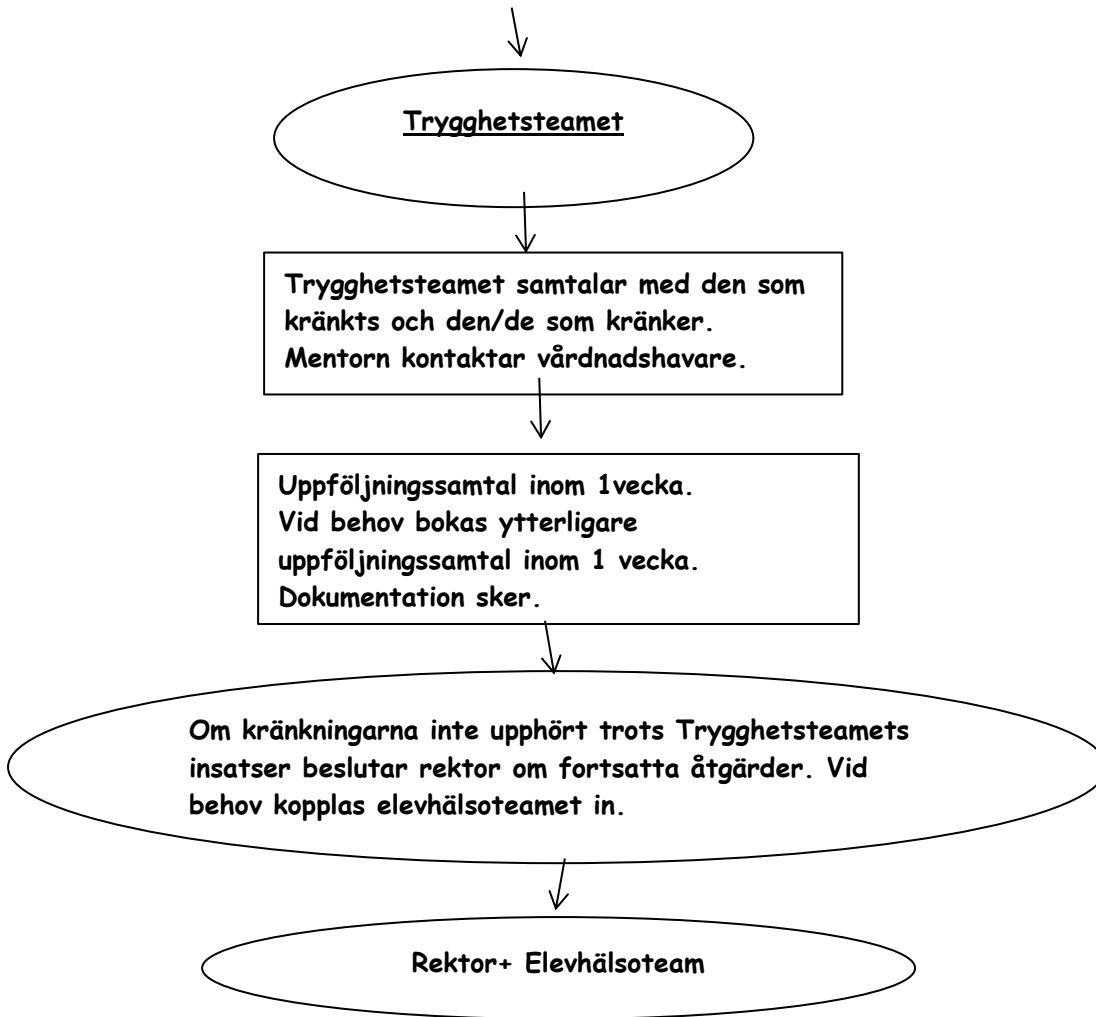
Trygghetsteamet

Trygghetsteamet samtalar med den som kränkts och den/de som kränker. Mentorn kontaktar vårdnadshavare.

Uppföljningssamtal inom 1vecka. Vid behov bokas ytterligare uppföljningssamtal inom 1 vecka. Dokumentation sker.

Om kränkningarna inte upphört trots Trygghetsteamets insatser beslutar rektor om fortsatta åtgärder. Vid behov kopplas elevhälsoteamet in.

Rektor+ Elevhälsoteam